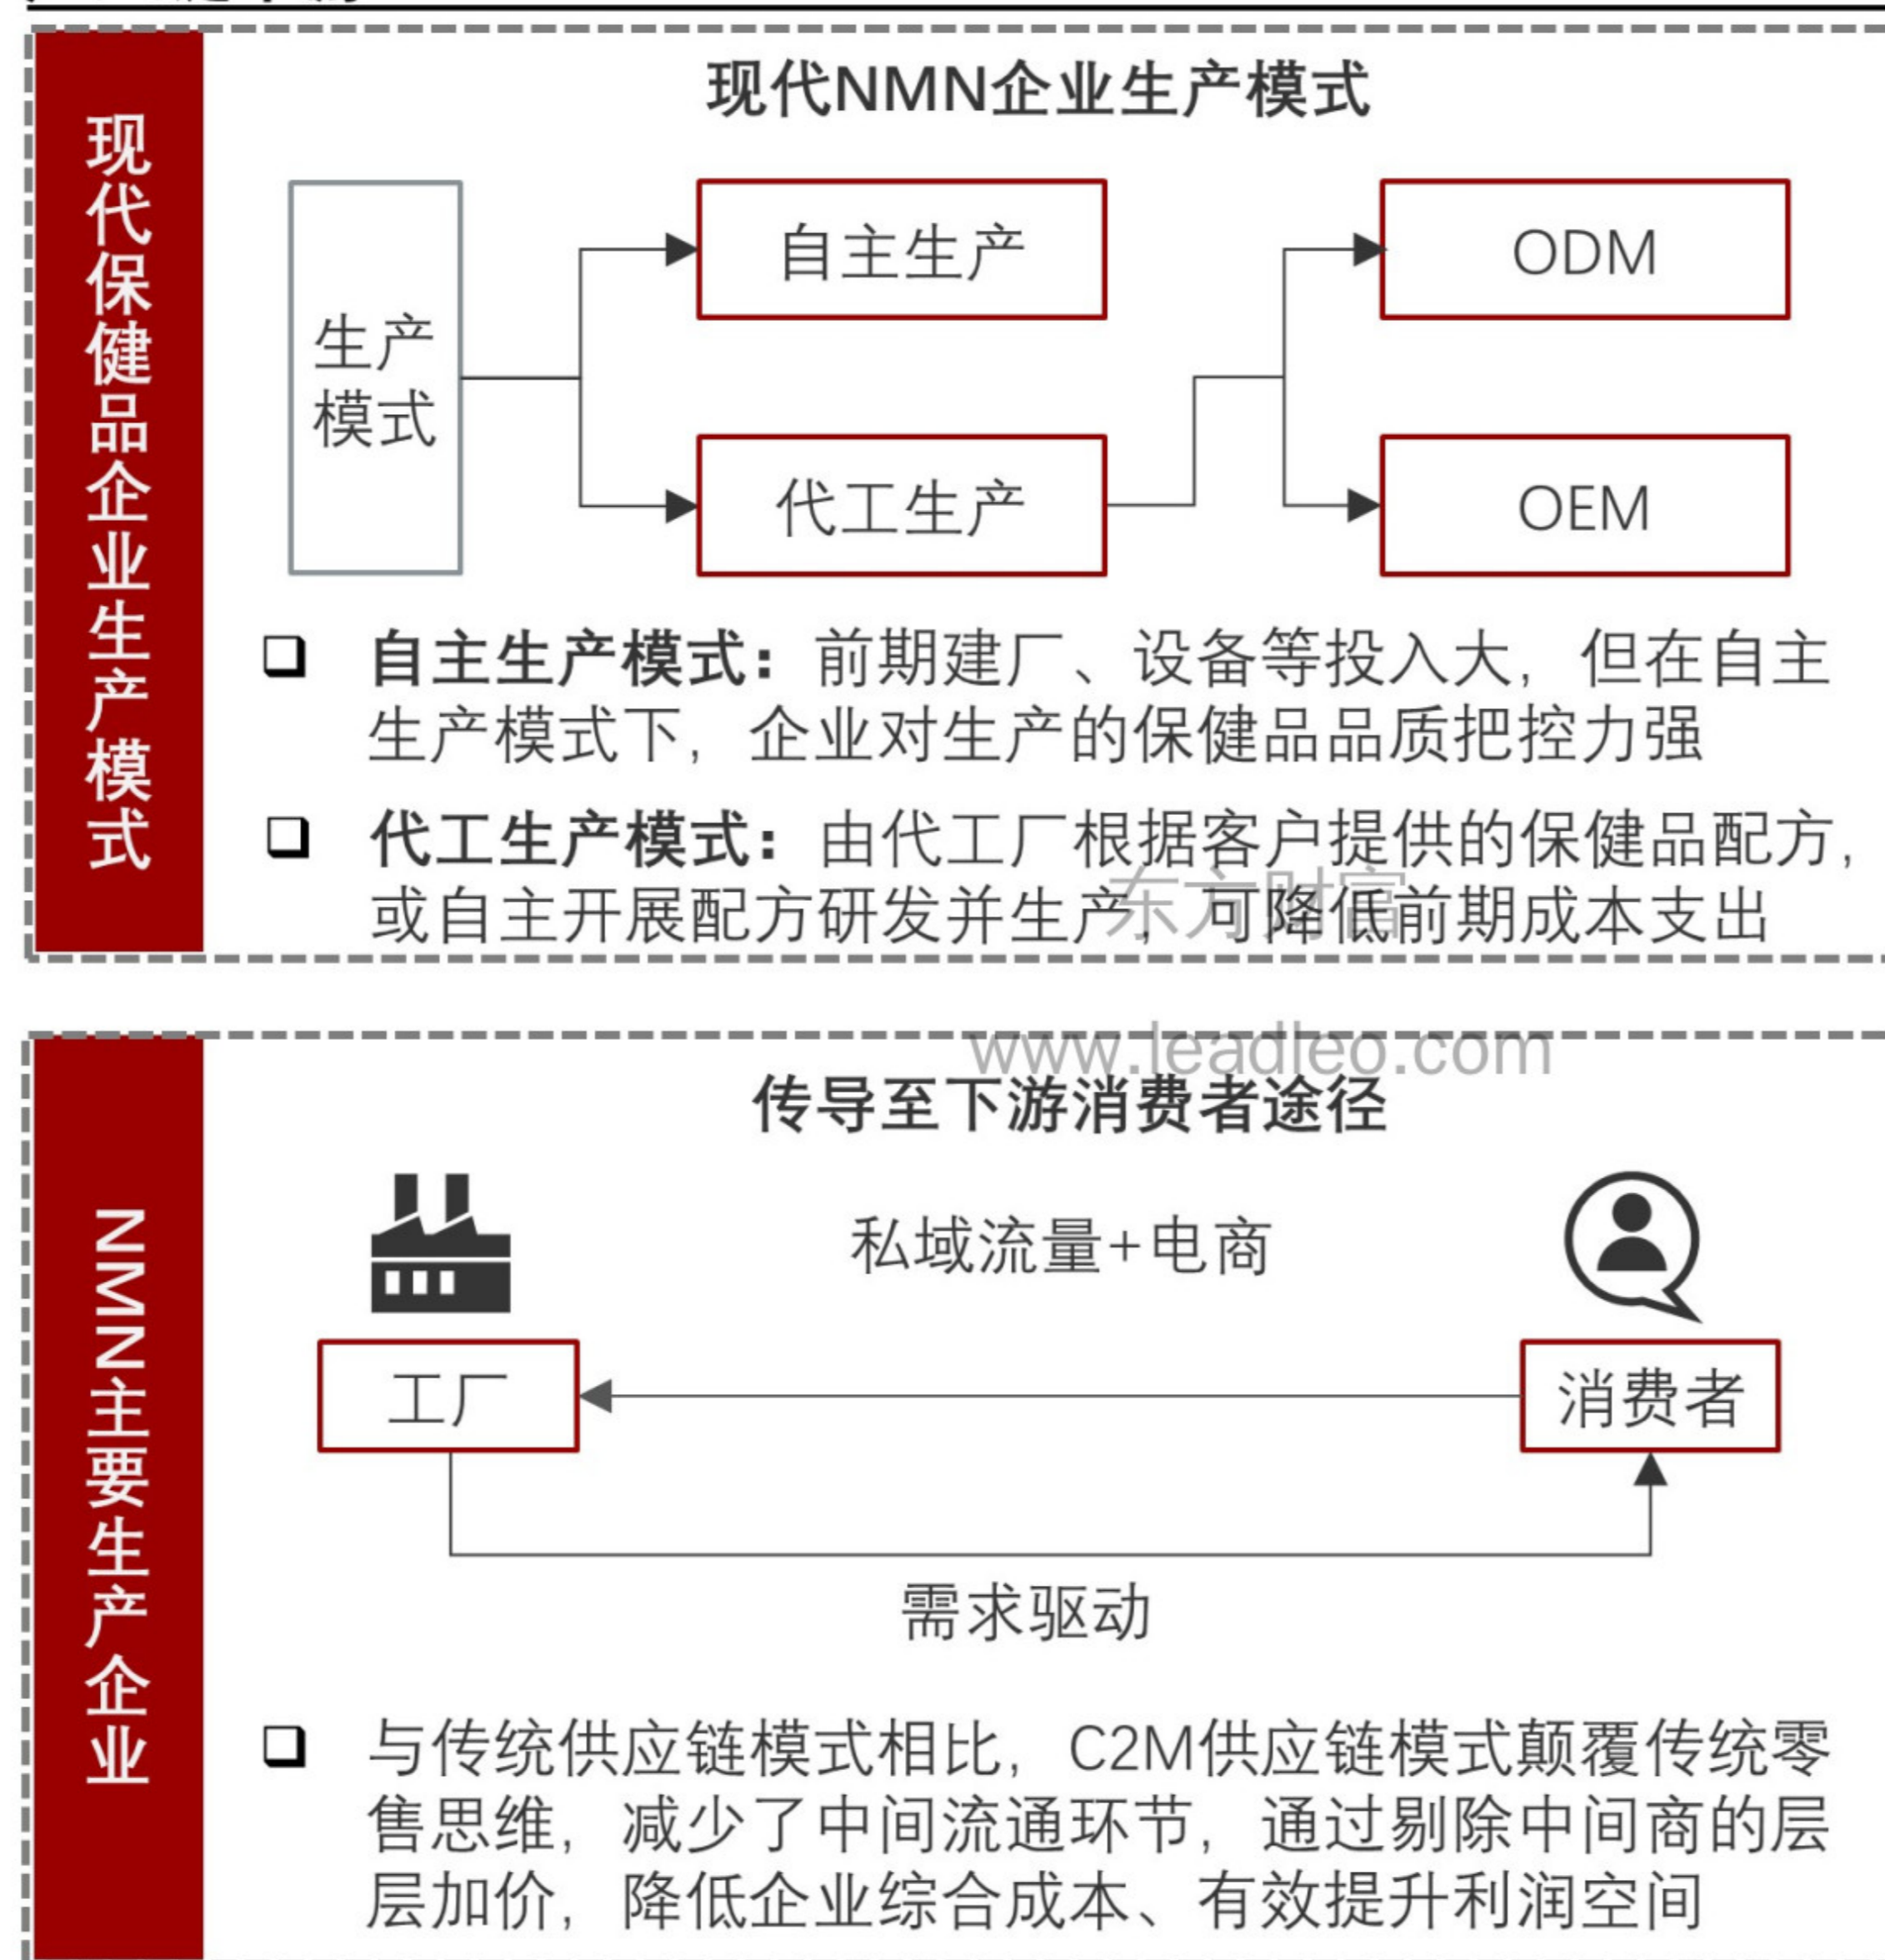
现代保健品企业生产模式

现代NMN企业生产模式

生产模式

自主生产

代工生产

ODM

OEM

❑ 自主生产模式：前期建厂、设备等投入大，但在自主生产模式下，企业对生产的保健品品质把控力强

❑ 代工生产模式：由代工厂根据客户提供的保健品配方，或自主开展配方研发并生产，可降低前期成本支出

东方财富

www.leadleo.com

NMN主要生产企业

传导至下游消费者途径

私域流量+电商

工厂

消费者

需求驱动

❑ 与传统供应链模式相比，C2M供应链模式颠覆传统零售思维，减少了中间流通环节，通过剔除中间商的层层加价，降低企业综合成本、有效提升利润空间